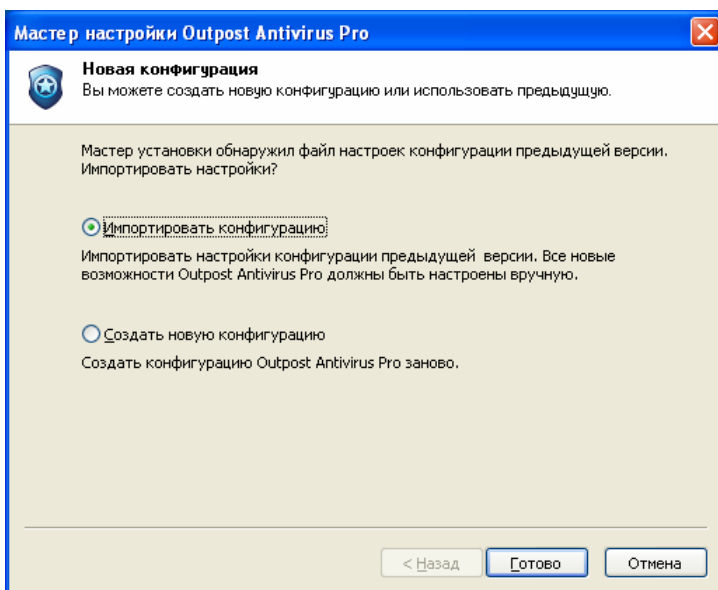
Мастер настройки Outpost Antivirus Pro

Новая конфигурация
Вы можете создать новую конфигурацию или использовать предыдущую.

Мастер установки обнаружил файл настроек конфигурации предыдущей версии. Импортировать настройки?

Импортировать конфигурацию

Импортировать настройки конфигурации предыдущей версии. Все новые возможности Outpost Antivirus Pro должны быть настроены вручную.

Создать новую конфигурацию

Создать конфигурацию Outpost Antivirus Pro заново.

< Назад
Готово
Отмена